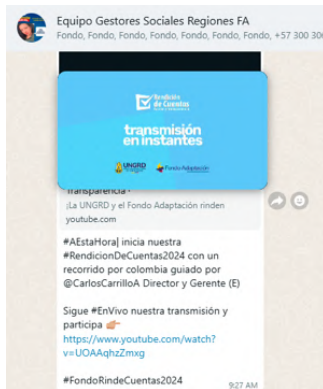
Equipo Gestores Sociales Regiones FA
Fondo, Fondo, Fondo, Fondo, Fondo, Fondo, Fondo, +57 300 300

Rendición de Cuentas

transmisión en instantes

UNGRD

Fondo Adaptación

Transparencia -
¡La UNGRD y el Fondo Adaptación rinden
youtube.com

#AEstaHora| inicia nuestra #RendicionDeCuentas2024 con un recorrido por colombia guiado por @CarlosCarrilloA Director y Gerente (E)

Sigue #EnVivo nuestra transmisión y participa 👉🏼
https://www.youtube.com/watch?v=UOAAqhzZmxg

#FondoRindeCuentas2024
9:27 AM